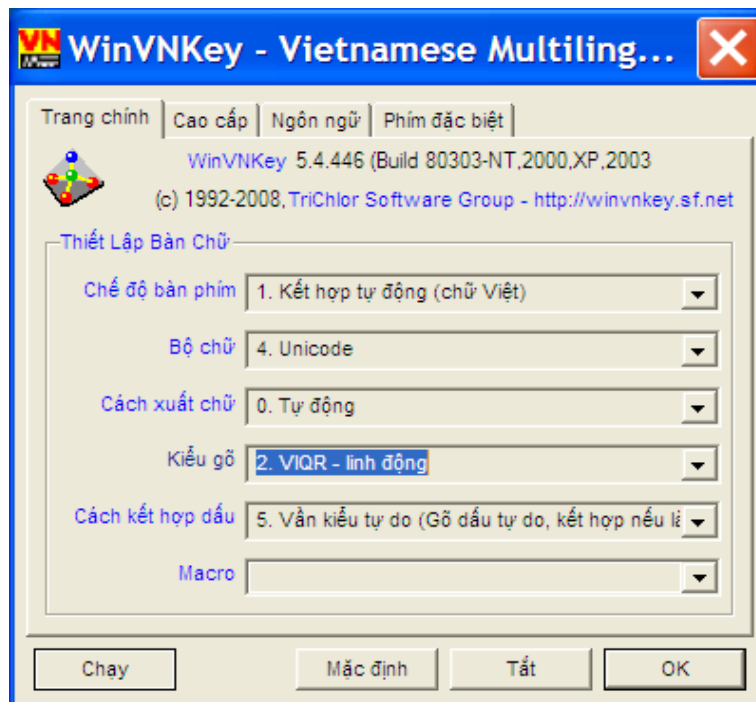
VN WinVNKey - Vietnamese Multiling...

Trang chính | Cao cấp | Ngôn ngữ | Phím đặc biệt

WinVNKey 5.4.446 (Build 80303-NT,2000,XP,2003

(c) 1992-2008, TriChlor Software Group - http://winvnkey.sf.net

Thiết Lập Bàn Chữ

Chế độ bàn phím: 1. Kết hợp tự động (chữ Việt)

Bộ chữ: 4. Unicode

Cách xuất chữ: 0. Tự động

Kiểu gõ: 2. VIQR - linh động

Cách kết hợp dấu: 5. Vần kiểu tự do (Gõ dấu tự do, kết hợp nếu l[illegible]

Macro

Chạy | Mặc định | Tắt | OK